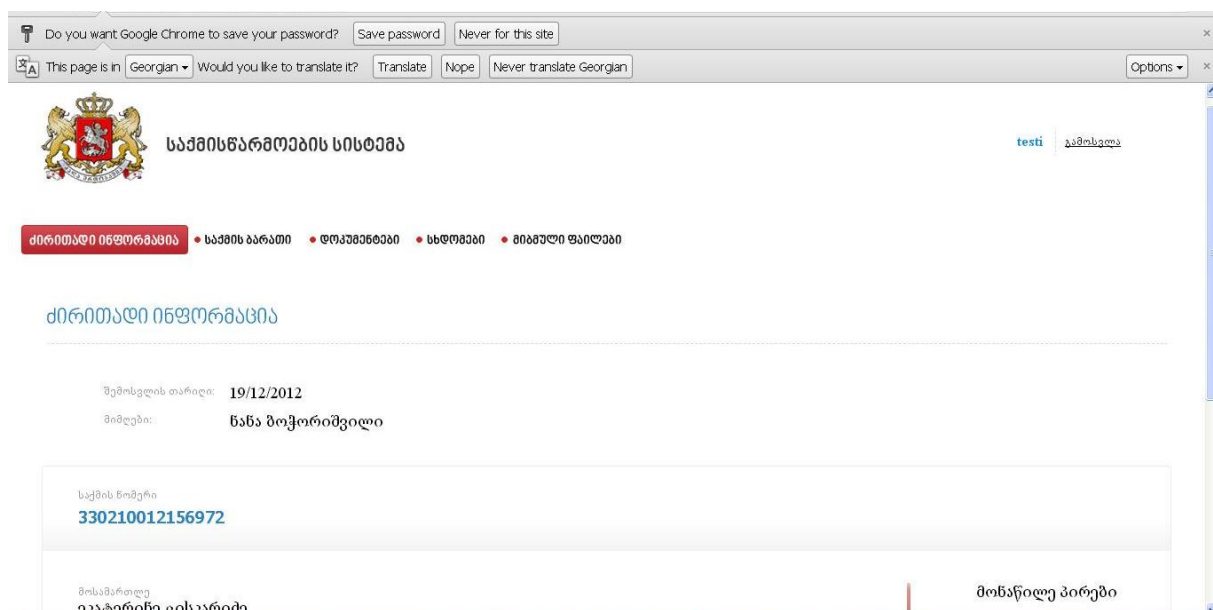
Do you want Google Chrome to save your password? Save password Never for this site

This page is in Georgian Would you like to translate it? Translate Nope Never translate Georgian Options

საქმისწარმოების სისტემა

testi გამოსვლა

ძირითადი ინფორმაცია • საქმის ბარათი • დოკუმენტები • სხდომები • მიბმული ფაილები

ძირითადი ინფორმაცია

შემოსვლის თარიღი: 19/12/2012
მიმღები: ნანა ბოჭორიშვილი

საქმის ნომერი
330210012156972

მოსამართლე
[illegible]

მონაწილე პირები